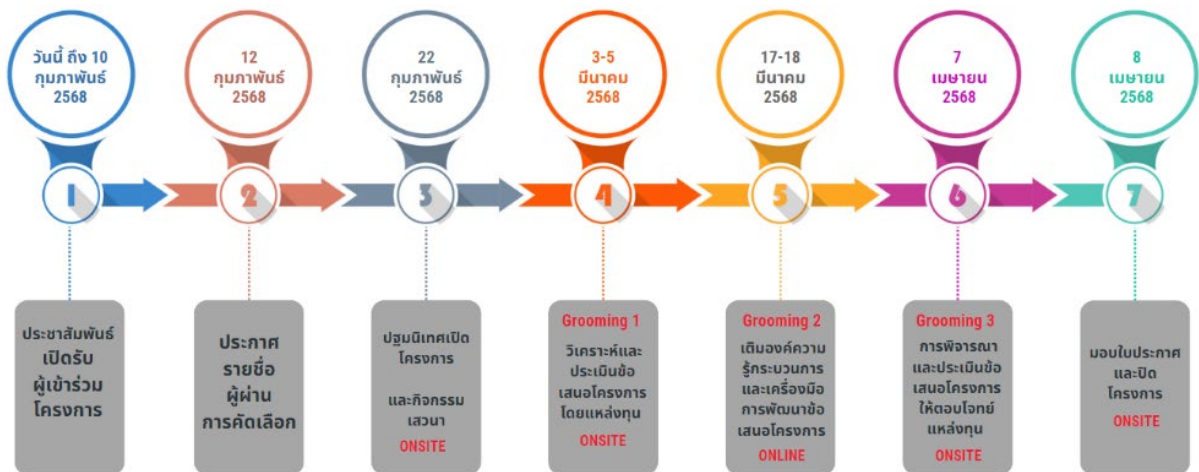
วันนี้ ถึง 10 กุมภาพันธ์ 2568

12 กุมภาพันธ์ 2568

22 กุมภาพันธ์ 2568

3-5 มีนาคม 2568

17-18 มีนาคม 2568

7 เมษายน 2568

8 เมษายน 2568

1

2

3

4

5

6

7

ประชาสัมพันธ์ เปิดรับ ผู้เข้าร่วม โครงการ

ประกาศ รายชื่อ ผู้ผ่าน การคัดเลือก

ปฐมนิเทศเปิดโครงการ

และกิจกรรม เสวนา

ONSITE

Grooming 1

วิเคราะห์และประเมินข้อเสนอโครงการโดยแหล่งทุน

ONSITE

Grooming 2

เติมองค์ความรู้กระบวนการและเครื่องมือการพัฒนาข้อเสนอโครงการ

ONLINE

Grooming 3

การพิจารณาและประเมินข้อเสนอโครงการให้ตอบโจทย์แหล่งทุน

ONSITE

มอบใบประกาศและปิดโครงการ

ONSITE